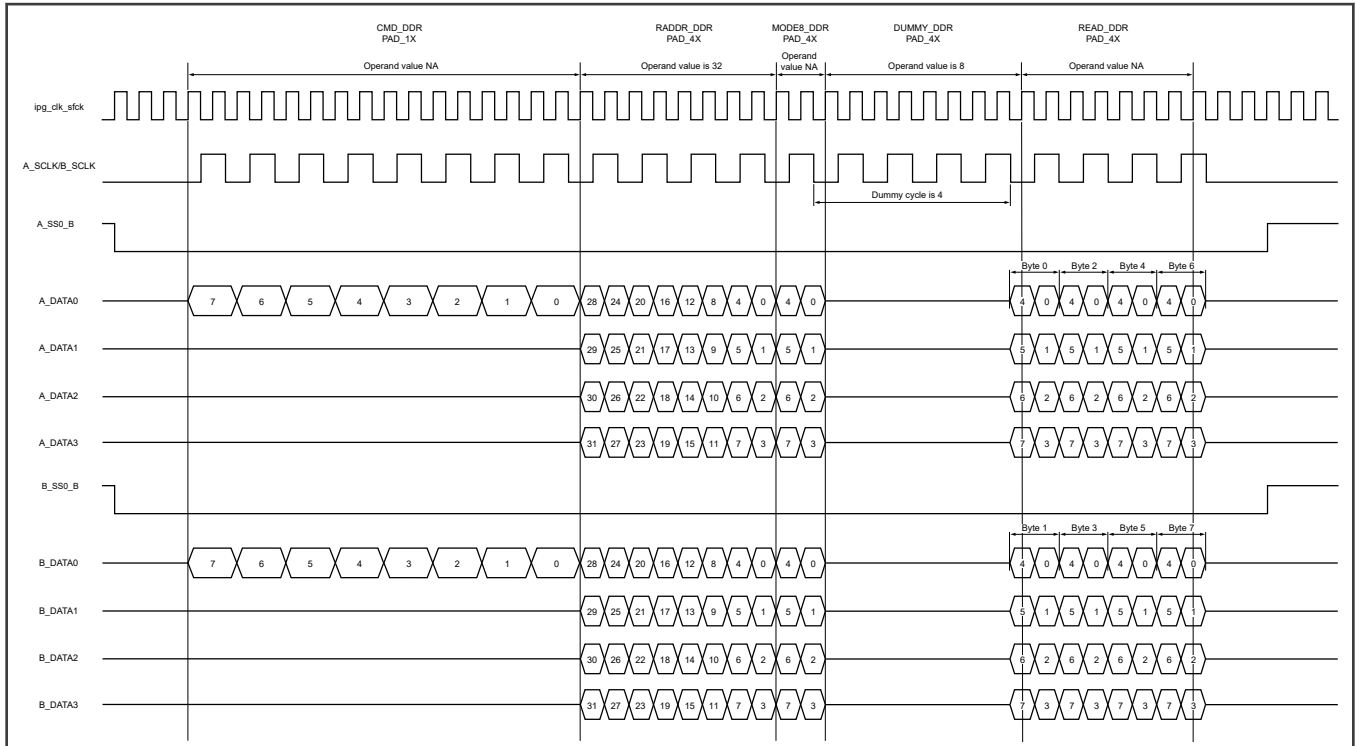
CMD_DDR
PAD_1X

RADDR_DDR
PAD_4X

MODE8_DDR
PAD_4X

DUMMY_DDR
PAD_4X

READ_DDR
PAD_4X

Operand value NA

Operand value is 32

Operand value NA

Operand value is 8

Operand value NA

ipg_clk_sfck

A_SCLK/B_SCLK

Dummy cycle is 4

A_SS0_B

Byte 0 Byte 2 Byte 4 Byte 6

A_DATA0 7 6 5 4 3 2 1 0 28 24 20 16 12 8 4 0 4 0 4 0 4 0 4 0 4 0

A_DATA1 29 25 21 17 13 9 5 1 5 1 5 1 5 1 5 1 5 1

A_DATA2 30 26 22 18 14 10 6 2 6 2 6 2 6 2 6 2 6 2

A_DATA3 31 27 23 19 15 11 7 3 7 3 7 3 7 3 7 3 7 3

B_SS0_B

Byte 1 Byte 3 Byte 5 Byte 7

B_DATA0 7 6 5 4 3 2 1 0 28 24 20 16 12 8 4 0 4 0 4 0 4 0 4 0 4 0

B_DATA1 29 25 21 17 13 9 5 1 5 1 5 1 5 1 5 1 5 1

B_DATA2 30 26 22 18 14 10 6 2 6 2 6 2 6 2 6 2 6 2

B_DATA3 31 27 23 19 15 11 7 3 7 3 7 3 7 3 7 3 7 3